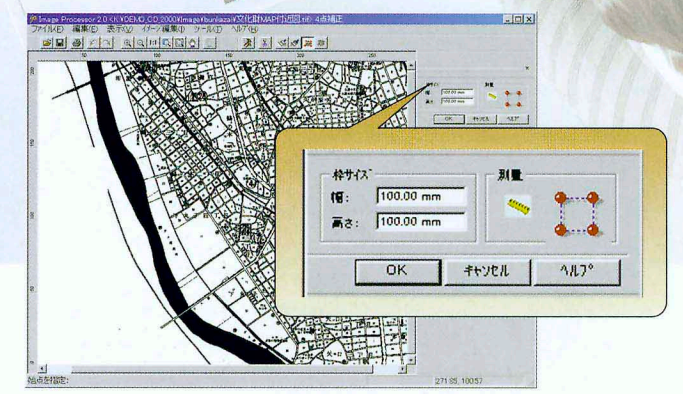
Image Processor 2.0 - [K:¥DEMO_CD_2000¥image¥bunkazai¥文化財MAP(元図).tif] 4点補正

ファイル(F) 編集(E) 表示(V) イメージ編集(I) ツール(T) ヘルプ(H)

枠サイズ

幅: 100.00 mm

高さ: 100.00 mm

測量

OK キャンセル ヘルプ

始点を指定:

271.55, 100.57